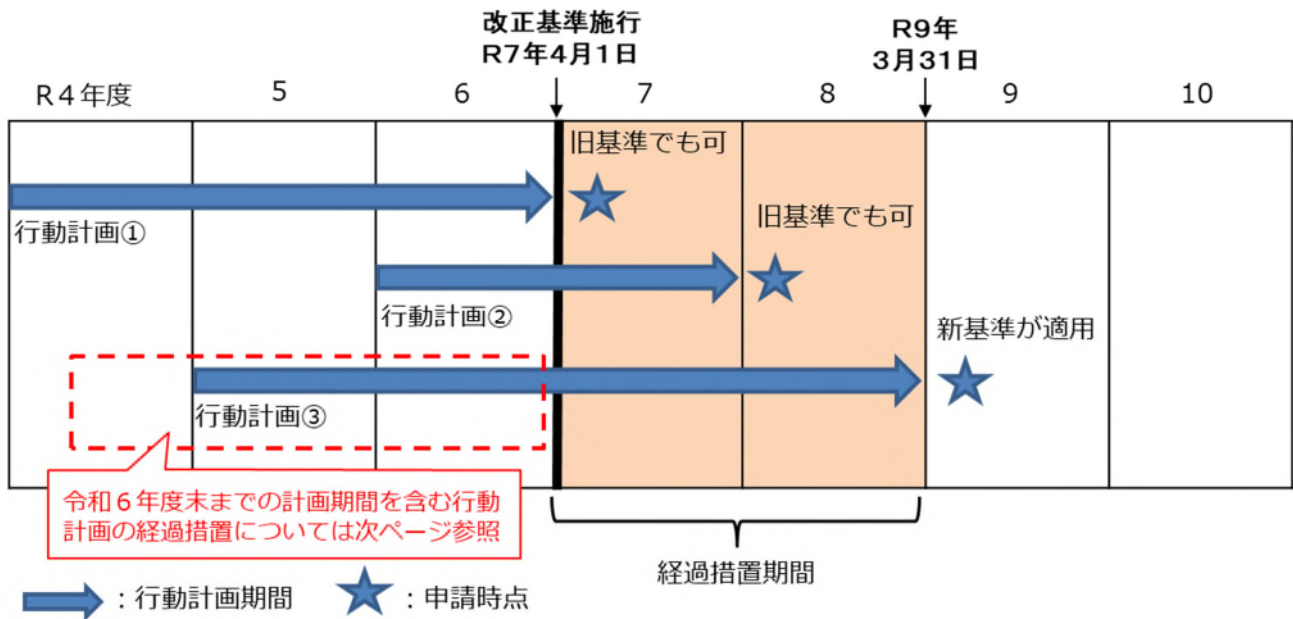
改正基準施行
R7年4月1日

R9年
3月31日

R４年度

5

6

7

8

9

10

旧基準でも可

行動計画①

旧基準でも可

行動計画②

新基準が適用

行動計画③

令和６年度末までの計画期間を含む行動計画の経過措置については次ページ参照

経過措置期間

：行動計画期間

：申請時点